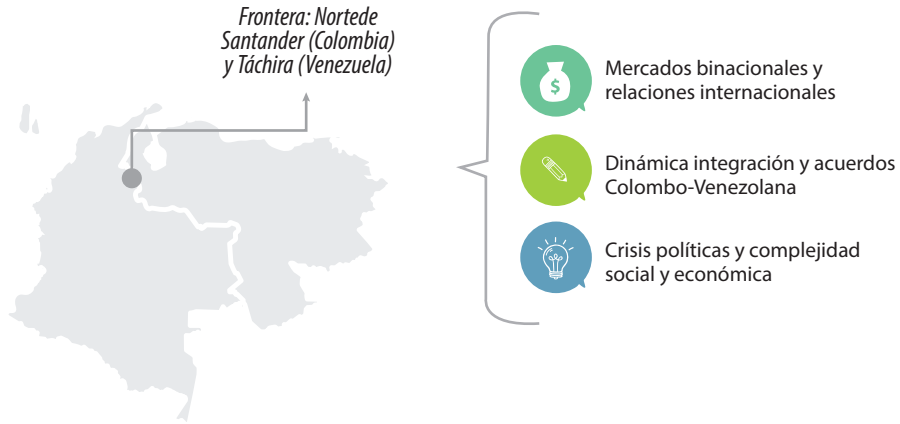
Frontera: Nortede Santander (Colombia) y Táchira (Venezuela)

Mercados binacionales y relaciones internacionales

Dinámica integración y acuerdos Colombo-Venezolana

Crisis políticas y complejidad social y económica